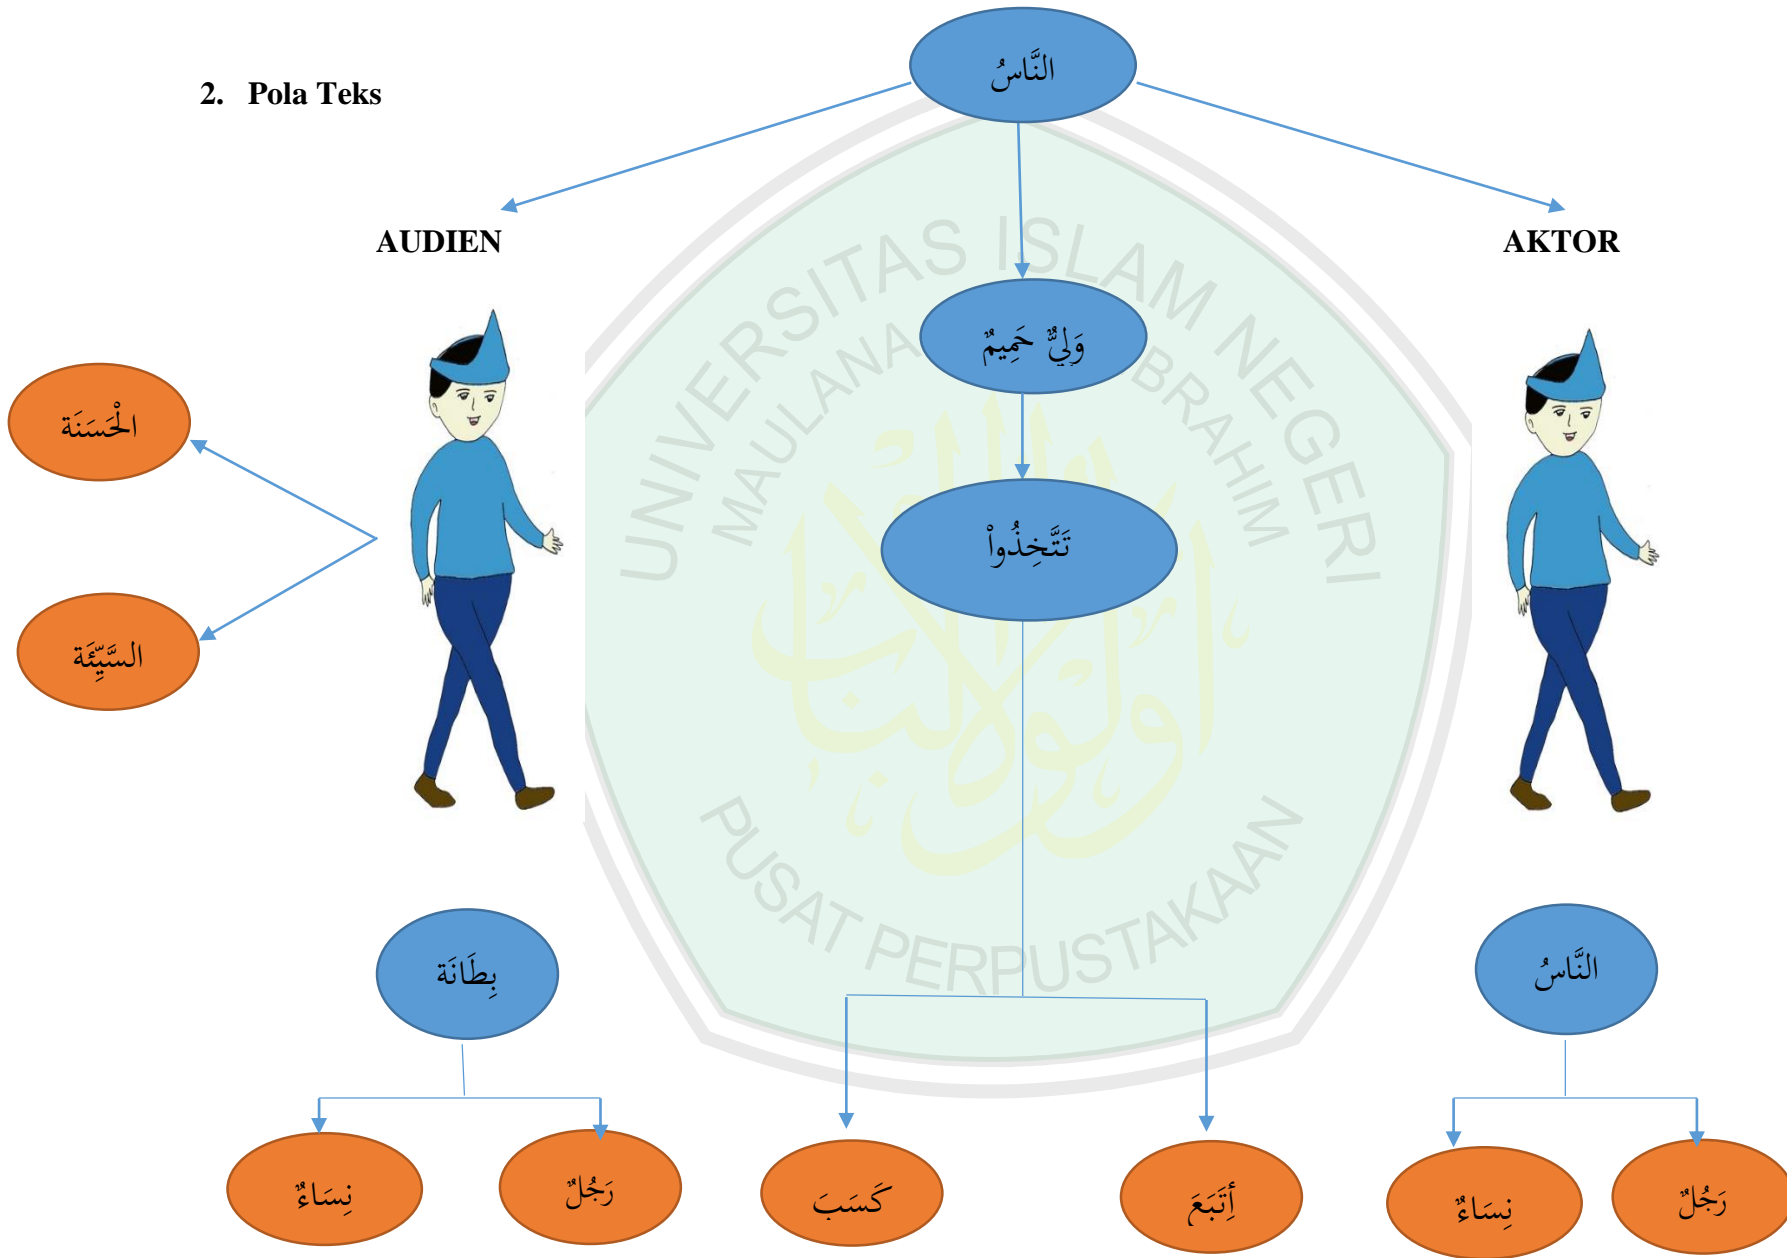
2. Pola Teks

النَّاسُ

AUDIEN

AKTOR

وَلِيٌّ حَمِيمٌ

تَتَّخِذُواْ

الْحَسَنَة

السَّيِّئَة

UNIVERSITAS ISLAM NEGERI MAULANA MALIK IBRAHIM

PUSAT PERPUSTAKAAN

بِطَانَة

النَّاسُ

نِسَاءٌ

رَجُلٌ

كَسَبَ

إِتَبَعَ

نِسَاءٌ

رَجُلٌ